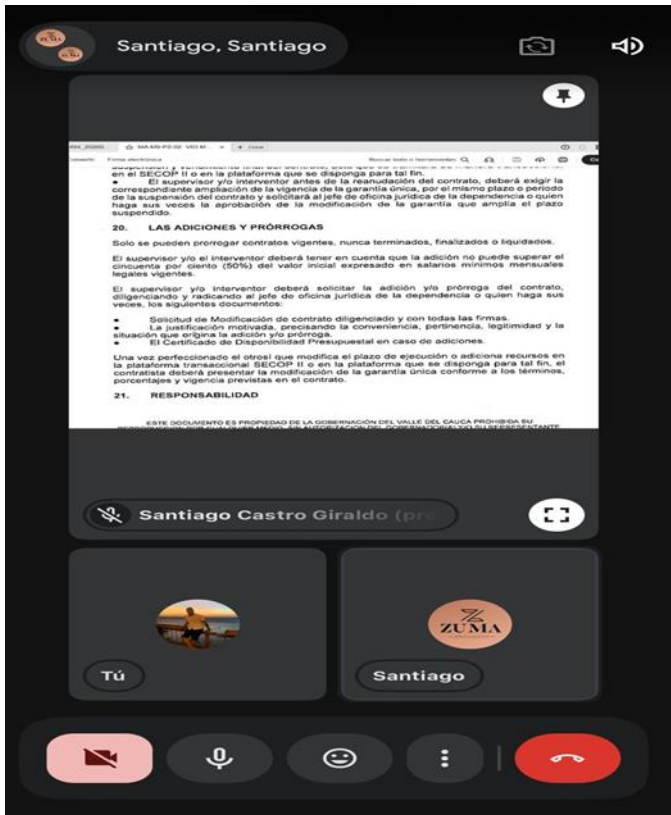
Santiago, Santiago

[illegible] en el SECOP II o en la plataforma que se disponga para tal fin.
• El supervisor y/o interventor antes de la reanudación del contrato, deberá exigir la correspondiente ampliación de la vigencia de la garantía única, por el mismo plazo o periodo de la suspensión del contrato y solicitará al jefe de oficina jurídica de la dependencia o quien haga sus veces la aprobación de la modificación de la garantía que amplía el plazo suspendido.

20. LAS ADICIONES Y PRÓRROGAS

Solo se pueden prorrogar contratos vigentes, nunca terminados, finalizados o liquidados.

El supervisor y/o el interventor deberá tener en cuenta que la adición no puede superar el cincuenta por ciento (50%) del valor inicial expresado en salarios mínimos mensuales legales vigentes.

El supervisor y/o interventor deberá solicitar la adición y/o prórroga del contrato, diligenciando y radicando al jefe de oficina jurídica de la dependencia o quien haga sus veces, los siguientes documentos:

• Solicitud de Modificación de contrato diligenciado y con todas las firmas.
• La justificación motivada, precisando la conveniencia, pertinencia, legitimidad y la situación que origina la adición y/o prórroga.
• El Certificado de Disponibilidad Presupuestal en caso de adiciones.

Una vez perfeccionado el otrosí que modifica el plazo de ejecución o adiciona recursos en la plataforma transaccional SECOP II o en la plataforma que se disponga para tal fin, el contratista deberá presentar la modificación de la garantía única conforme a los términos, porcentajes y vigencia previstas en el contrato.

21. RESPONSABILIDAD

ESTE DOCUMENTO ES PROPIEDAD DE LA GOBERNACIÓN DEL VALLE DEL CAUCA PROHIBIDA SU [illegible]

Santiago Castro Giraldo (pr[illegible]

Tú

ZUMA

Santiago